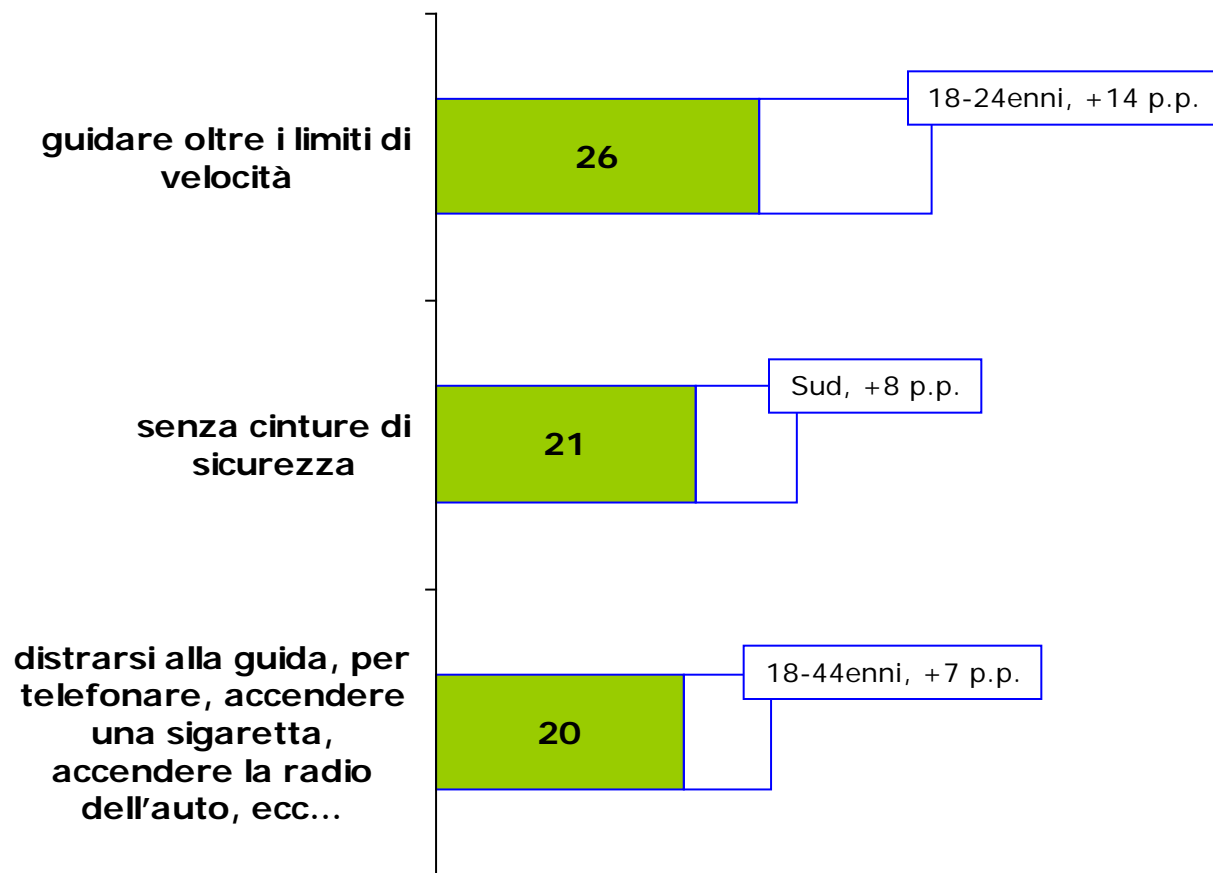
guidare oltre i limiti di velocità

26

18-24enni, +14 p.p.

senza cinture di sicurezza

21

Sud, +8 p.p.

distrarsi alla guida, per telefonare, accendere una sigaretta, accendere la radio dell'auto, ecc...

20

18-44enni, +7 p.p.